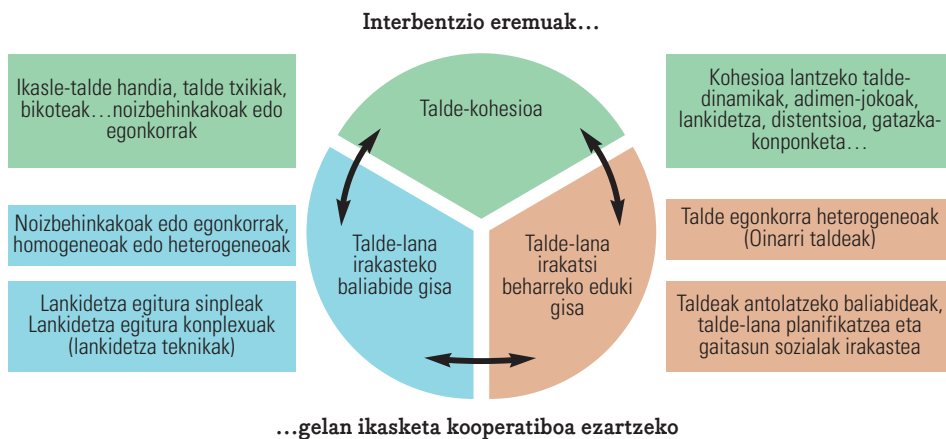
Interbentzio eremuak…

Ikasle-talde handia, talde txikiak, bikoteak…noizbehinkakoak edo egonkorrak

Noizbehinkakoak edo egonkorrak, homogeneoak edo heterogeneoak

Lankidetza egitura sinpleak
Lankidetza egitura konplexuak (lankidetza teknikak)

Talde-kohesioa

Talde-lana irakasteko baliabide gisa

Talde-lana irakatsi beharreko eduki gisa

Kohesioa lantzeko talde-dinamikak, adimen-jokoak, lankidetza, distentsioa, gatazka-konponketa…

Talde egonkorra heterogeneoak (Oinarri taldeak)

Taldeak antolatzeko baliabideak, talde-lana planifikatzea eta gaitasun sozialak irakastea

…gelan ikasketa kooperatiboa ezartzeko